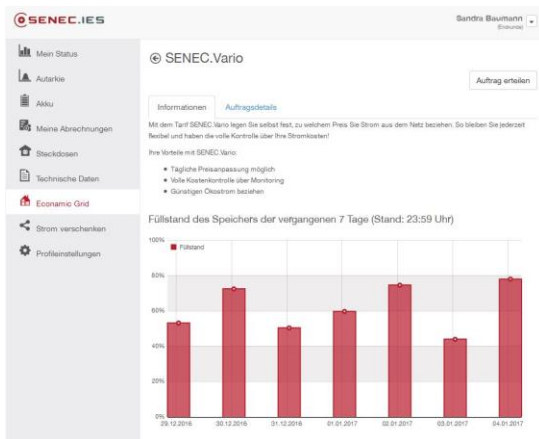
SENEC.IES

Sandra Baumann
Endkunde

Mein Status
Autarkie
Akku
Meine Abrechnungen
Steckdosen
Technische Daten
Economic Grid
Strom verschenken
Profileinstellungen

SENEC.Vario

Auftrag erteilen

Informationen
Auftragsdetails

Mit dem Tarif SENEC.Vario legen Sie selbst fest, zu welchem Preis Sie Strom aus dem Netz beziehen. So bleiben Sie jederzeit flexibel und haben die volle Kontrolle über Ihre Stromkosten!

Ihre Vorteile mit SENEC.Vario:

- Tägliche Preisanpassung möglich
- Volle Kostenkontrolle über Monitoring
- Günstigen Ökostrom beziehen

Füllstand des Speichers der vergangenen 7 Tage (Stand: 23:59 Uhr)

Füllstand

100%
80%
60%
40%
20%
0%

29.12.2016
30.12.2016
31.12.2016
01.01.2017
02.01.2017
03.01.2017
04.01.2017